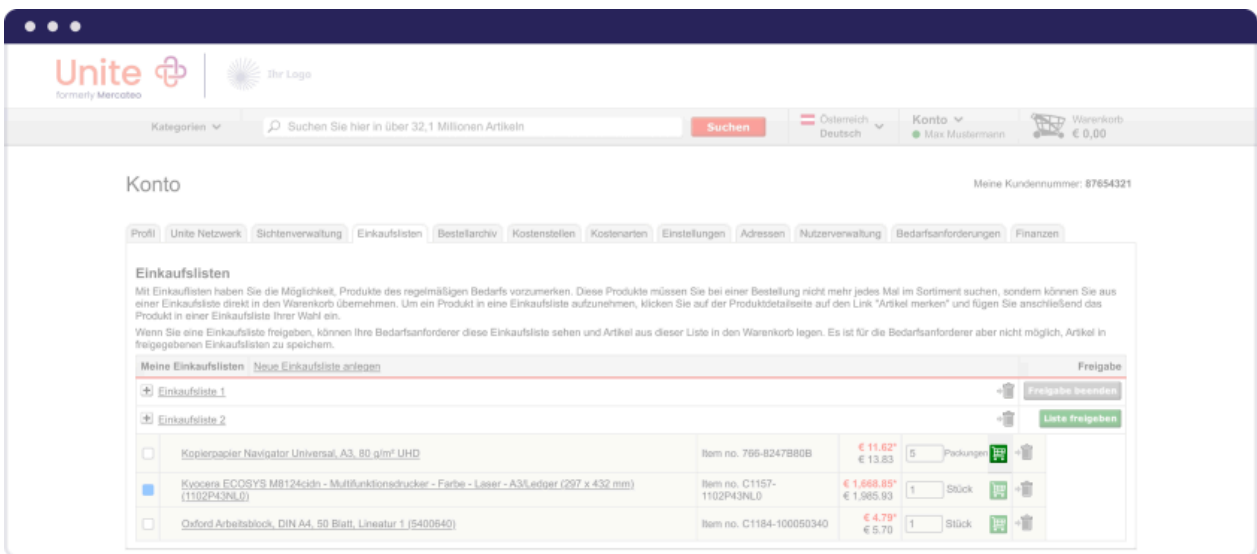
Unite
formerly Mercateo
Ihr Logo

Kategorien
Suchen Sie hier in über 32,1 Millionen Artikeln
Suchen
Österreich Deutsch
Konto
Max Mustermann
Warenkorb
€ 0,00

Konto

Meine Kundennummer: 87654321

Profil | Unite Netzwerk | Sichtenverwaltung | Einkaufslisten | Bestellarchiv | Kostenstellen | Kostenarten | Einstellungen | Adressen | Nutzerverwaltung | Bedarfsanforderungen | Finanzen

Einkaufslisten

Mit Einkaufslisten haben Sie die Möglichkeit, Produkte des regelmäßigen Bedarfs vorzumerken. Diese Produkte müssen Sie bei einer Bestellung nicht mehr jedes Mal im Sortiment suchen, sondern können Sie aus einer Einkaufsliste direkt in den Warenkorb übernehmen. Um ein Produkt in eine Einkaufsliste aufzunehmen, klicken Sie auf der Produktdetailseite auf den Link "Artikel merken" und fügen Sie anschließend das Produkt in einer Einkaufsliste Ihrer Wahl ein.

Wenn Sie eine Einkaufsliste freigeben, können Ihre Bedarfsanforderer diese Einkaufsliste sehen und Artikel aus dieser Liste in den Warenkorb legen. Es ist für die Bedarfsanforderer aber nicht möglich, Artikel in freigegebenen Einkaufslisten zu speichern.

Meine Einkaufslisten | Neue Einkaufsliste anlegen | Freigabe

Einkaufsliste 1 | Freigabe beenden

Einkaufsliste 2 | Liste freigeben

| Artikel | Item no. | Preis | Menge | Einheit |
|---|---|---|---|---|
| Kopierpapier Navigator Universal, A3, 80 g/m² UHD | Item no. 766-8247B80B | € 11.62* € 13.83 | 5 | Packungen |
| Kyocera ECOSYS M8124cidn - Multifunktionsdrucker - Farbe - Laser - A3/Ledger (297 x 432 mm) (1102P43NL0) | Item no. C1157-1102P43NL0 | € 1,668.85* € 1,985.93 | 1 | Stück |
| Oxford Arbeitsblock, DIN A4, 50 Blatt, Lineatur 1 (5400640) | Item no. C1184-100050340 | € 4.79* € 5.70 | 1 | Stück |